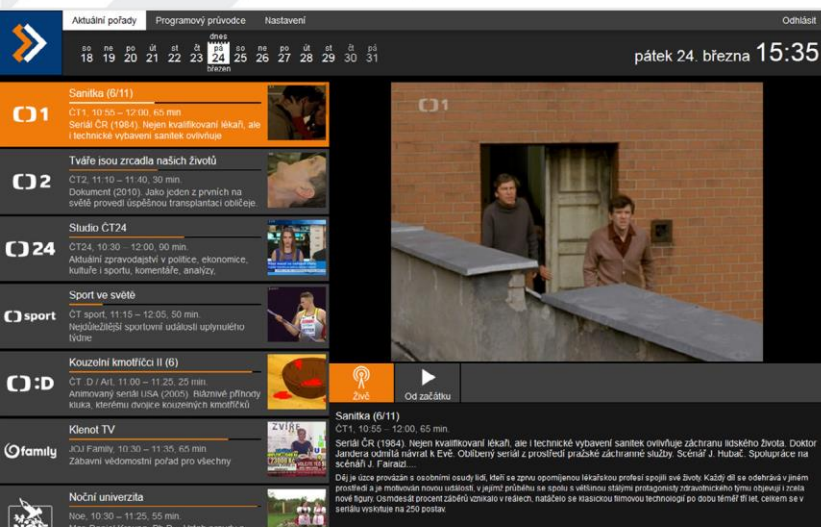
Aktuální pořady | Programový průvodce | Nastavení | Odhlásit

so 18 | ne 19 | po 20 | út 21 | st 22 | čt 23 | dnes pá 24 březen | so 25 | ne 26 | po 27 | út 28 | st 29 | čt 30 | pá 31

pátek 24. března 15:35

ČT1
Sanitka (6/11)
ČT1, 10:55 – 12:00, 65 min.
Seriál ČR (1984). Nejen kvalifikovaní lékaři, ale i technické vybavení sanitek ovlivňuje

ČT2
Tváře jsou zrcadla našich životů
ČT2, 11:10 – 11:40, 30 min.
Dokument (2010). Jako jeden z prvních na světě provedl úspěšnou transplantaci obličeje.

ČT24
Studio ČT24
ČT24, 10:30 – 12:00, 90 min.
Aktuální zpravodajství v politice, ekonomice, kultuře i sportu, komentáře, analýzy,

ČT sport
Sport ve světě
ČT sport, 11:15 – 12:05, 50 min.
Nejdůležitější sportovní události uplynulého týdne

ČT :D
Kouzelní kmotříčci II (6)
ČT :D / Art, 11:00 – 11:25, 25 min.
Animovaný seriál USA (2005). Bláznivé příhody kluka, kterému dvojice kouzelných kmotříčků

family
Klenot TV
JOJ Family, 10:30 – 11:35, 65 min.
Zábavní vědomostní pořad pro všechny

Noční univerzita
Noe, 10:30 – 11:25, 55 min.
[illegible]

ČT1

Živě | Od začátku

Sanitka (6/11)
ČT1, 10:55 – 12:00, 65 min.
Seriál ČR (1984). Nejen kvalifikovaní lékaři, ale i technické vybavení sanitek ovlivňuje záchranu lidského života. Doktor Jandera odmítá návrat k Evě. Oblíbený seriál z prostředí pražské záchranné služby. Scénář J. Hubač. Spolupráce na scénáři J. Fairaizl....

Děj je úzce provázán s osobními osudy lidí, kteří se zpravu opomíjenou lékařskou profesí spojili své životy. Každý díl se odehrává v jiném prostředí a je motivován novou událostí, v jejímž průběhu se spolu s většinou stálými protagonisty zdravotnického týmu objevují i zcela nové figury. Osmdesát procent záběrů vzniklo v reáliích, natáčelo se klasickou filmovou technologií po dobu téměř tří let, celkem se v seriálu vyskytuje na 250 postav.